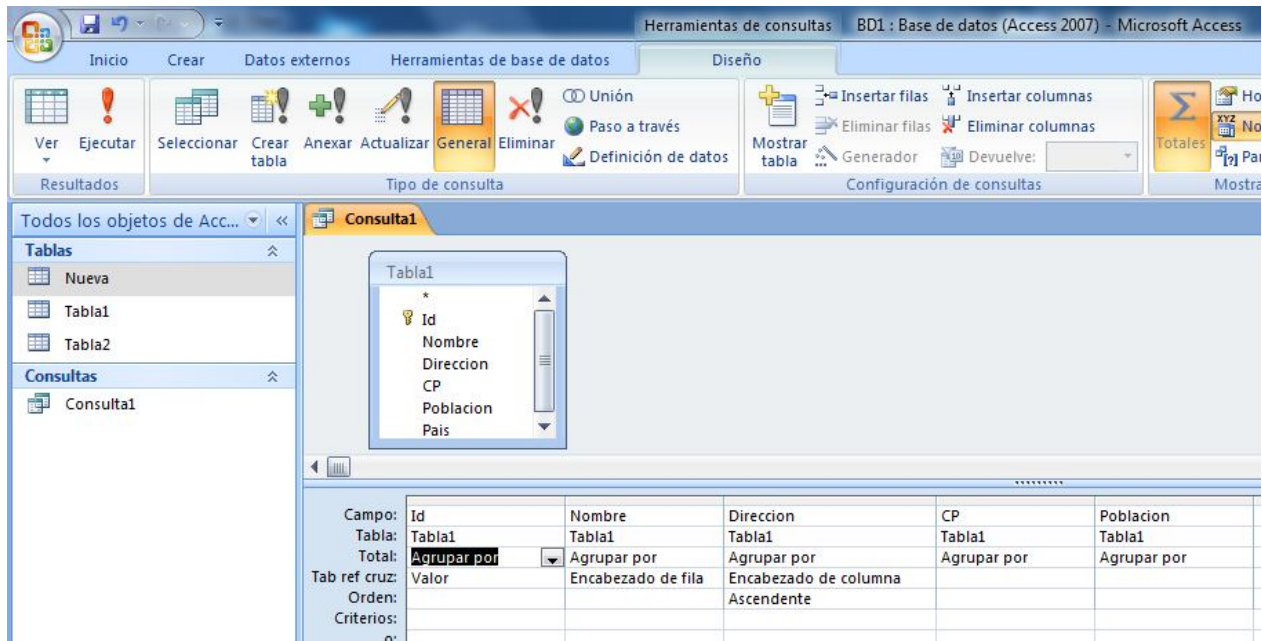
Herramientas de consultas BD1 : Base de datos (Access 2007) - Microsoft Access

Inicio Crear Datos externos Herramientas de base de datos Diseño

Ver Ejecutar
Resultados

Seleccionar Crear tabla Anexar Actualizar General Eliminar Unión Paso a través Definición de datos
Tipo de consulta

Mostrar tabla Insertar filas Eliminar filas Generador Insertar columnas Eliminar columnas Devuelve:
Configuración de consultas

Totales Ho No Par
Mostra

Todos los objetos de Acc... «
Tablas
Nueva
Tabla1
Tabla2
Consultas
Consulta1

Consulta1

Tabla1
*
Id
Nombre
Direccion
CP
Poblacion
Pais

| | | | | | |
|---|---|---|---|---|---|
| Campo: | Id | Nombre | Direccion | CP | Poblacion |
| Tabla: | Tabla1 | Tabla1 | Tabla1 | Tabla1 | Tabla1 |
| Total: | Agrupar por | Agrupar por | Agrupar por | Agrupar por | Agrupar por |
| Tab ref cruz: | Valor | Encabezado de fila | Encabezado de columna | | |
| Orden: | | | Ascendente | | |
| Criterios: | | | | | |
| o: | | | | | |